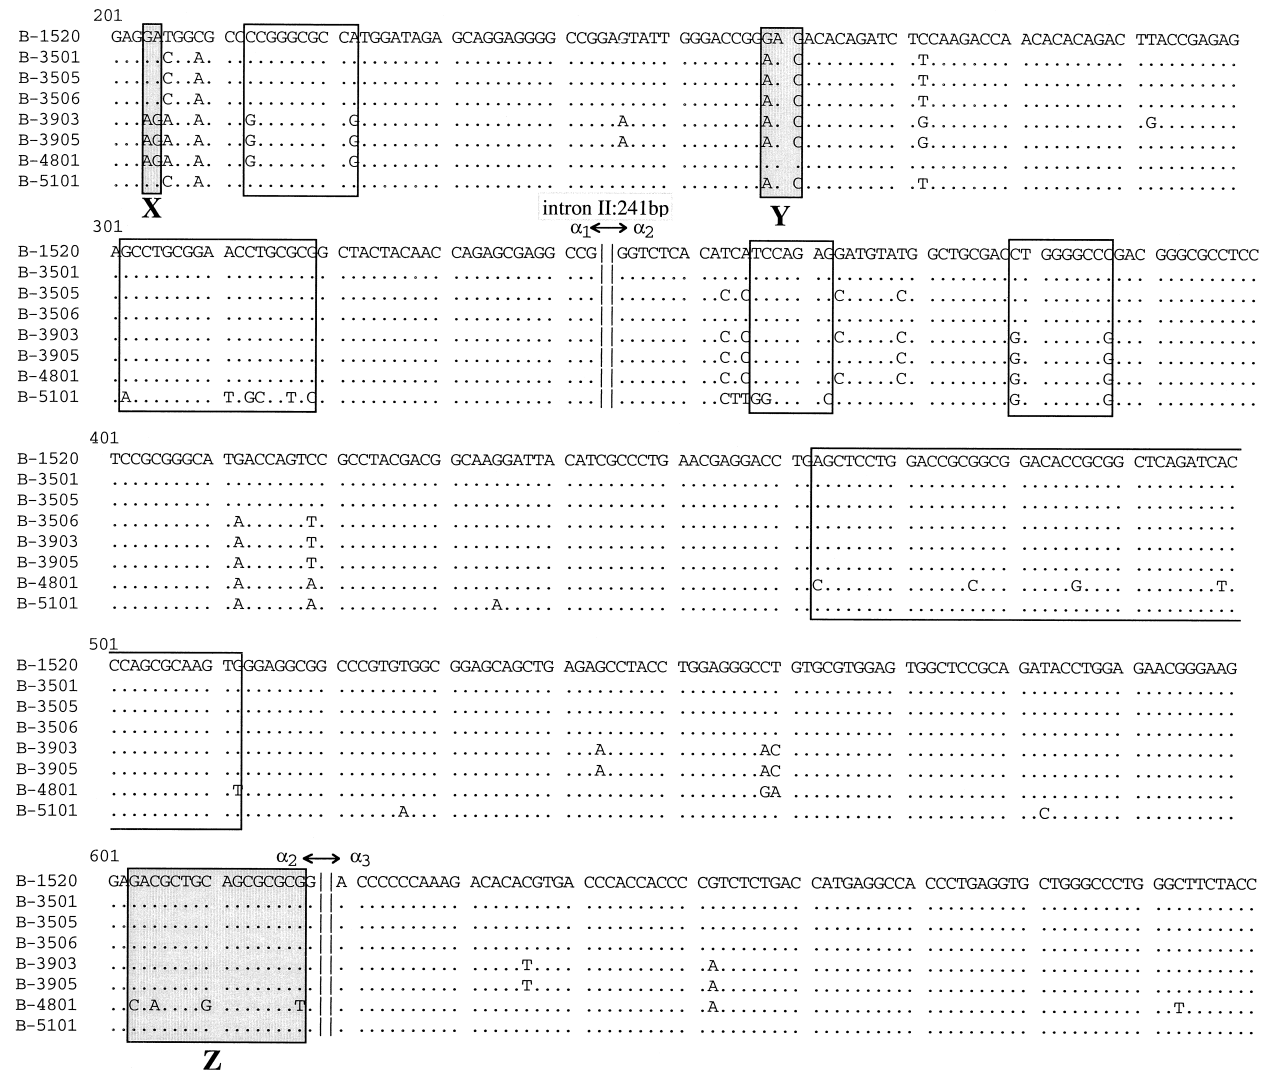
201
B-1520 GAGGATGGCG CCCCGGGCGC CATGGATAGA GCAGGAGGGG CCGGAGTATT GGGACCGGGA GACACAGATC TCCAAGACCA ACACACAGAC TTACCGAGAG
B-3501 ....C..A. .......... .......... .......... .......... ........A. C......... .T........ .......... ..........
B-3505 ....C..A. .......... .......... .......... .......... ........A. C......... .T........ .......... ..........
B-3506 ....C..A. .......... .......... .......... .......... ........A. C......... .T........ .......... ..........
B-3903 ...AGA..A. ..G.......G .......... .......... ....A..... ........A. C......... .G........ .......... .G........
B-3905 ...AGA..A. ..G.......G .......... .......... ....A..... ........A. C......... .G........ .......... ..........
B-4801 ...AGA..A. ..G.......G .......... .......... .......... ........A. C......... .......... .......... ..........
B-5101 ....C..A. .......... .......... .......... .......... ........A. C......... .T........ .......... ..........
X Y

301 intron II:241bp
$\alpha_1 \leftrightarrow \alpha_2$
B-1520 AGCCTGCGGA ACCTGCGCGG CTACTACAAC CAGAGCGAGG CCG||GGTCTCA CATCATCCAG AGGATGTATG GCTGCGACCT GGGGCCCGAC GGGCGCCTCC
B-3501 .......... .......... .......... .......... ...||....... .......... .......... .......... .......... ..........
B-3505 .......... .......... .......... .......... ...||....... ...C.C.... ...C.....C. .......... .......... ..........
B-3506 .......... .......... .......... .......... ...||....... .......... .......... .......... .......... ..........
B-3903 .......... .......... .......... .......... ...||....... ...C.C.... ...C.....C. .......... G.....G... ..........
B-3905 .......... .......... .......... .......... ...||....... ...C.C.... .........C. .......... G.....G... ..........
B-4801 .......... .......... .......... .......... ...||....... ...C.C.... ...C.....C. .......... G.....G... ..........
B-5101 .A........ T.GC..T.C .......... .......... ...||....... ...CTTGG... .C........ .......... G.....G... ..........

401
B-1520 TCCGCGGGCA TGACCAGTCC GCCTACGACG GCAAGGATTA CATCGCCCTG AACGAGGACC TGAGCTCCTG GACCGCGGCG GACACCGCGG CTCAGATCAC
B-3501 .......... .......... .......... .......... .......... .......... .......... .......... .......... ..........
B-3505 .......... .......... .......... .......... .......... .......... .......... .......... .......... ..........
B-3506 .......... .A......T. .......... .......... .......... .......... .......... .......... .......... ..........
B-3903 .......... .A......T. .......... .......... .......... .......... .......... .......... .......... ..........
B-3905 .......... .A......T. .......... .......... .......... .......... .......... .......... .......... ..........
B-4801 .......... .A......A. .......... .......... .......... .......... ..C....... ......C... ....G..... ........T.
B-5101 .......... .A......A. .......... ....A..... .......... .......... .......... .......... .......... ..........

501
B-1520 CCAGCGCAAG TGGGAGGCGG CCCGTGTGGC GGAGCAGCTG AGAGCCTACC TGGAGGGCCT GTGCGTGGAG TGGCTCCGCA GATACCTGGA GAACGGGAAG
B-3501 .......... .......... .......... .......... .......... .......... .......... .......... .......... ..........
B-3505 .......... .......... .......... .......... .......... .......... .......... .......... .......... ..........
B-3506 .......... .......... .......... .......... .......... .......... .......... .......... .......... ..........
B-3903 .......... .......... .......... .......... ...A...... .........AC .......... .......... .......... ..........
B-3905 .......... .......... .......... .......... ...A...... .........AC .......... .......... .......... ..........
B-4801 ..........T .......... .......... .......... .......... .........GA .......... .......... .......... ..........
B-5101 .......... .......... ....A..... .......... .......... .......... .......... .......... ....C..... ..........

601 $\alpha_2 \leftrightarrow \alpha_3$
B-1520 GAGACGCTGC AGCGCGCGG||A CCCCCCAAAG ACACACGTGA CCCACCACCC CGTCTCTGAC CATGAGGCCA CCCTGAGGTG CTGGGCCCTG GGCTTCTACC
B-3501 .......... .........||. .......... .......... .......... .......... .......... .......... .......... ..........
B-3505 .......... .........||. .......... .......... .......... .......... .......... .......... .......... ..........
B-3506 .......... .........||. .......... .......... .......... .......... .......... .......... .......... ..........
B-3903 .......... .........||. .......... ....T..... .......... .A........ .......... .......... .......... ..........
B-3905 .......... .........||. .......... ....T..... .......... .A........ .......... .......... .......... ..........
B-4801 ..C.A....G .........T||. .......... .......... .......... .A........ .......... .......... .......... ...T......
B-5101 .......... .........||. .......... .......... .......... .......... .......... .......... .......... ..........
Z